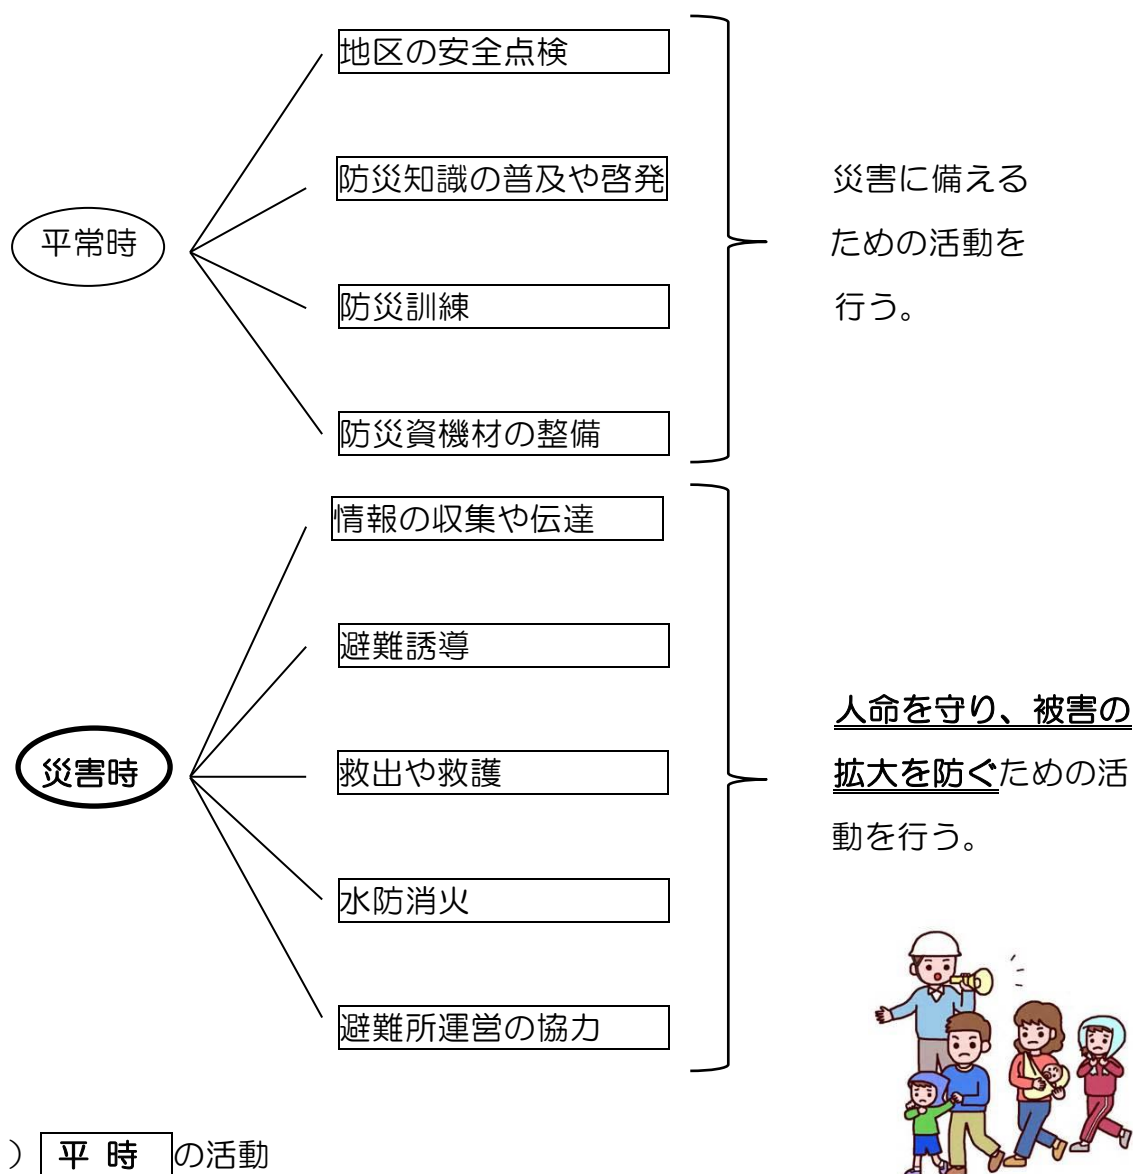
平常時

地区の安全点検

防災知識の普及や啓発

防災訓練

防災資機材の整備

災害に備えるための活動を行う。

災害時

情報の収集や伝達

避難誘導

救出や救護

水防消火

避難所運営の協力

人命を守り、被害の拡大を防ぐための活動を行う。

） 平 時 の活動